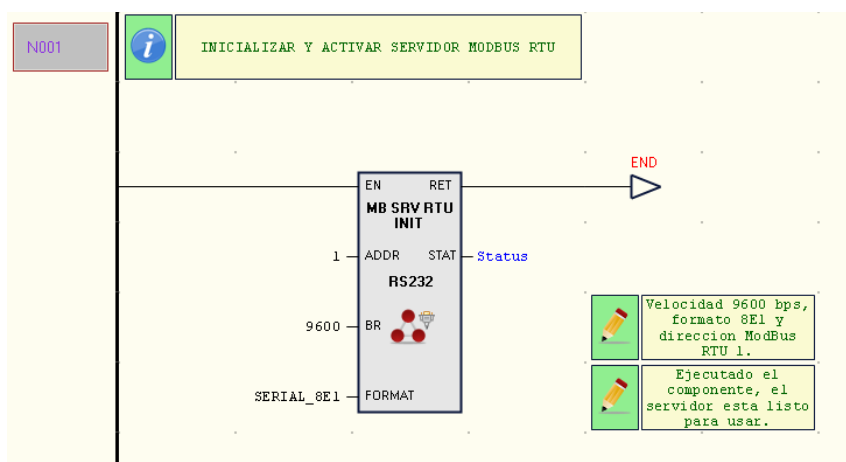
N001

INICIALIZAR Y ACTIVAR SERVIDOR MODBUS RTU

EN
RET
END
MB SRV RTU INIT
1
ADDR
STAT
Status
RS232
9600
BR
SERIAL_8E1
FORMAT

Velocidad 9600 bps, formato 8E1 y direccion ModBus RTU 1.

Ejecutado el componente, el servidor esta listo para usar.